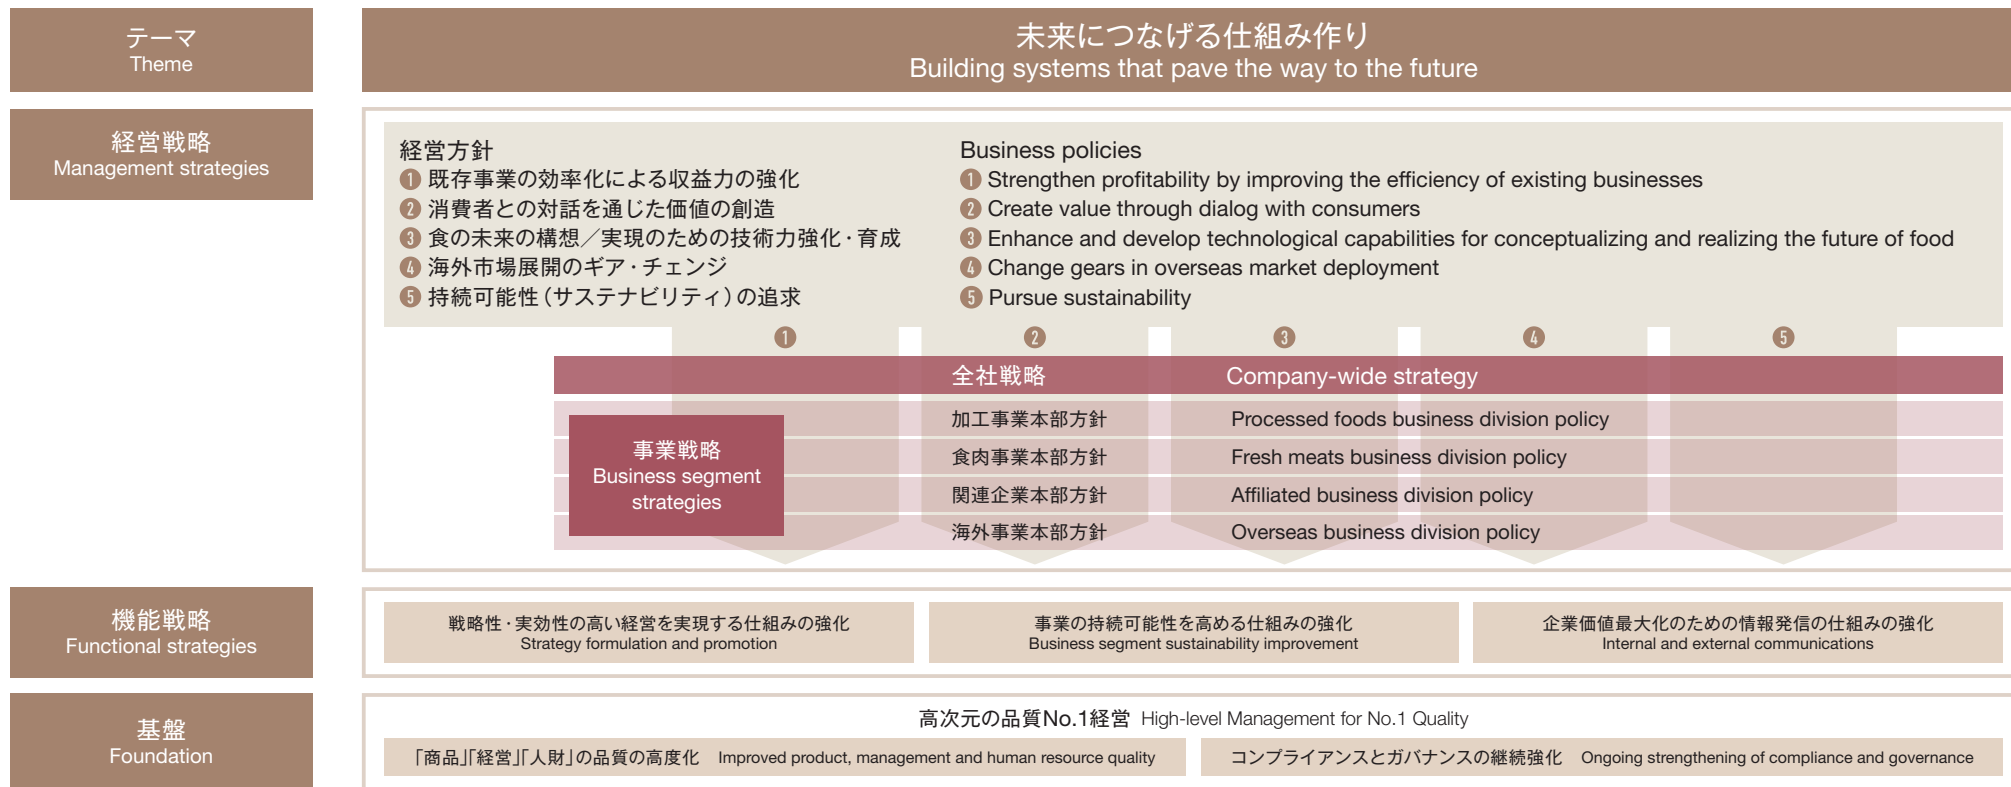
テーマ
Theme

未来につなげる仕組み作り
Building systems that pave the way to the future

経営戦略
Management strategies

経営方針
❶ 既存事業の効率化による収益力の強化
❷ 消費者との対話を通じた価値の創造
❸ 食の未来の構想／実現のための技術力強化・育成
❹ 海外市場展開のギア・チェンジ
❺ 持続可能性（サステナビリティ）の追求

Business policies
❶ Strengthen profitability by improving the efficiency of existing businesses
❷ Create value through dialog with consumers
❸ Enhance and develop technological capabilities for conceptualizing and realizing the future of food
❹ Change gears in overseas market deployment
❺ Pursue sustainability

❶ ❷ ❸ ❹ ❺

全社戦略 Company-wide strategy

事業戦略
Business segment strategies

| 加工事業本部方針 | Processed foods business division policy |
|---|---|
| 食肉事業本部方針 | Fresh meats business division policy |
| 関連企業本部方針 | Affiliated business division policy |
| 海外事業本部方針 | Overseas business division policy |

機能戦略
Functional strategies

戦略性・実効性の高い経営を実現する仕組みの強化
Strategy formulation and promotion

事業の持続可能性を高める仕組みの強化
Business segment sustainability improvement

企業価値最大化のための情報発信の仕組みの強化
Internal and external communications

基盤
Foundation

高次元の品質No.1経営 High-level Management for No.1 Quality

「商品」「経営」「人財」の品質の高度化 Improved product, management and human resource quality

コンプライアンスとガバナンスの継続強化 Ongoing strengthening of compliance and governance